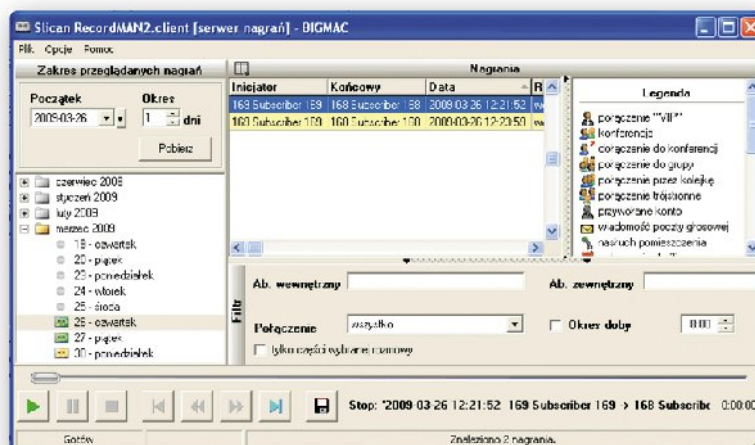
Slican RecordMAN2.client [serwer nagrań] - BIGMAC

Plik Opcje Pomoc

Zakres przeglądanych nagrań

Początek
2009-03-26

Okres
1 dni

Pobierz

czerwiec 2008
styczeń 2009
luty 2009
marzec 2009
19 - czwartek
20 - piątek
23 - poniedziałek
24 - wtorek
25 - środa
26 - czwartek
27 - piątek
30 - poniedziałek

Nagrania

| Inicjator | Końcowy | Data | R |
|---|---|---|---|
| 169 Subscriber 169 | 168 Subscriber 168 | 2009 03 26 12:21:52 | wy |
| 160 Subscriber 169 | 160 Subscriber 100 | 2009-03-26 12:23:50 | wy |

Legenda
połączenie "VIP"
konferencja
połączenie do konferencji
połączenie do grupy
połączenie przez kolejkę
połączenie trójstronne
przywrócone konto
wiadomość poczty głosowej
nasłuch pomieszczenia

Filtr

Ab. wewnętrzny
Ab. zewnętrzny
Połączenie wszystko
Okres doby 8:00
Tylko części wybranej rozmowy

Stop: "2009 03 26 12:21:52 169 Subscriber 169 > 168 Subscribe 0:00:00

Gotów
Znaleziono 2 nagrania.